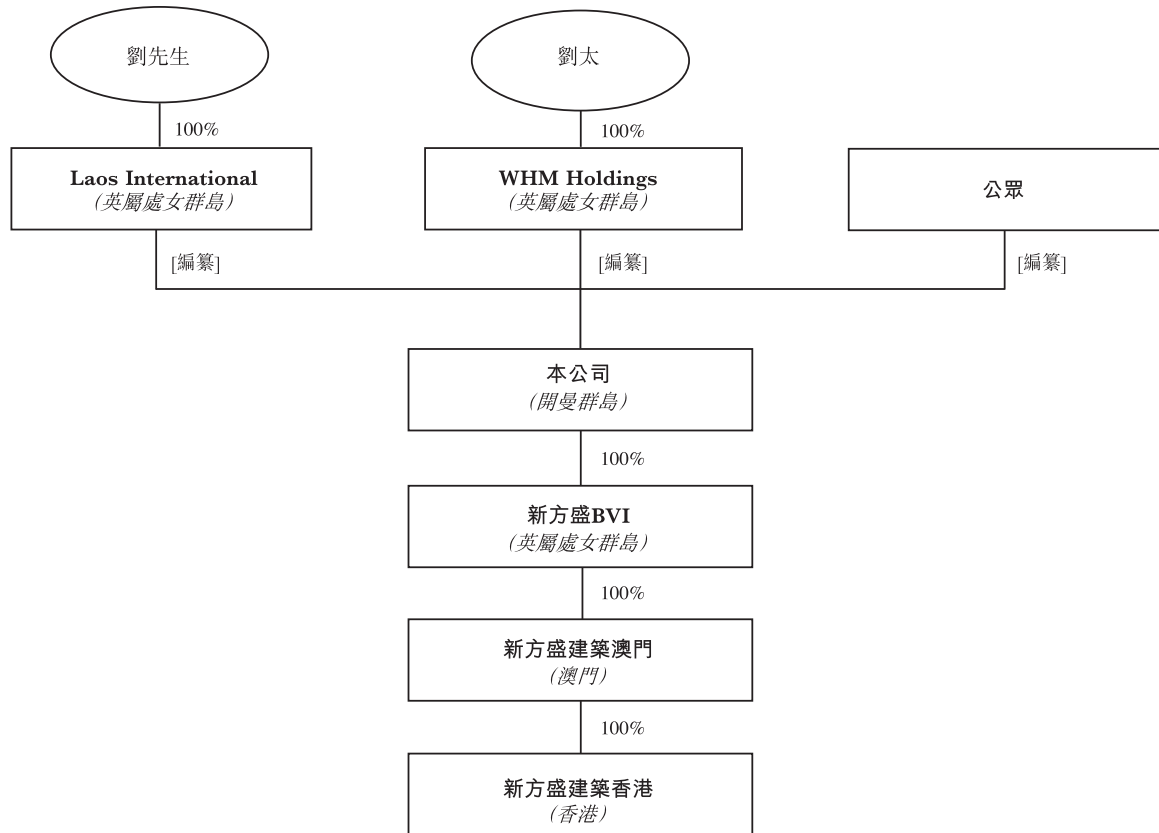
劉先生

100%

Laos International
(英屬處女群島)

劉太

100%

WHM Holdings
(英屬處女群島)

公眾

[編纂]

[編纂]

[編纂]

本公司
(開曼群島)

100%

新方盛BVI
(英屬處女群島)

100%

新方盛建築澳門
(澳門)

100%

新方盛建築香港
(香港)